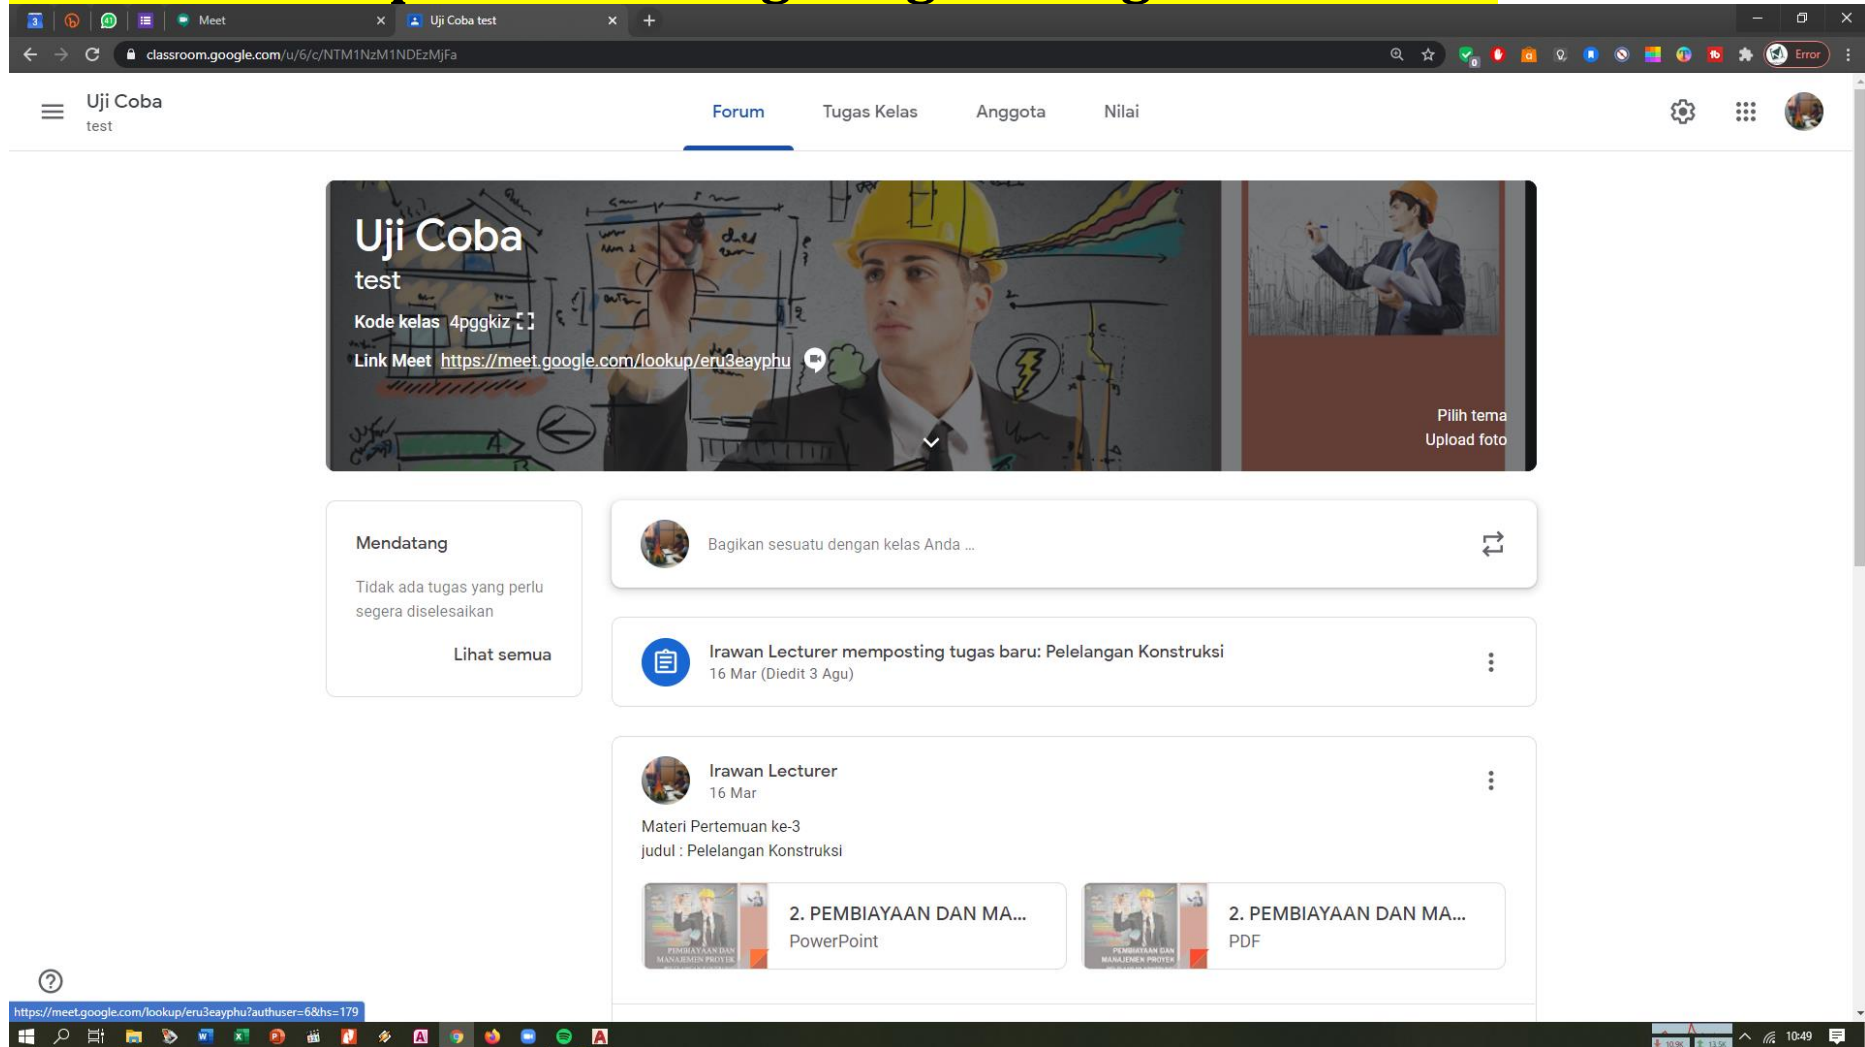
Meet
Uji Coba test
classroom.google.com/u/6/c/NTM1NzM1NDEzMjFa
Error

Uji Coba
test

Forum
Tugas Kelas
Anggota
Nilai

Uji Coba
test
Kode kelas 4pggkiz
Link Meet https://meet.google.com/lookup/eru3eayphu

Pilih tema
Upload foto

Mendatang
Tidak ada tugas yang perlu segera diselesaikan
Lihat semua

Bagikan sesuatu dengan kelas Anda ...

Irawan Lecturer memposting tugas baru: Pelelangan Konstruksi
16 Mar (Diedit 3 Agu)

Irawan Lecturer
16 Mar
Materi Pertemuan ke-3
judul : Pelelangan Konstruksi

2. PEMBIAYAAN DAN MA...
PowerPoint

2. PEMBIAYAAN DAN MA...
PDF

https://meet.google.com/lookup/eru3eayphu?authuser=6&hs=179

10:49